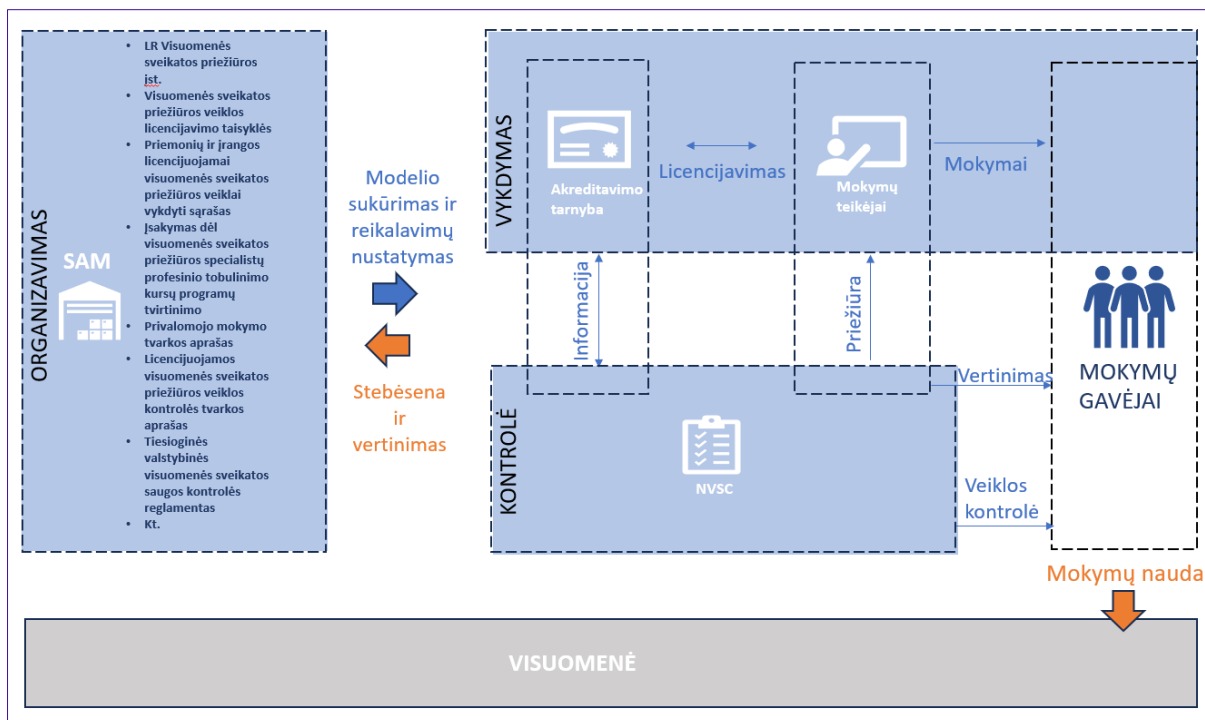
ORGANIZAVIMAS

SAM

- LR Visuomenės sveikatos priežiūros įst.
- Visuomenės sveikatos priežiūros veiklos licencijavimo taisyklės
- Priemonių ir įrangos licencijuojamai visuomenės sveikatos priežiūros veiklai vykdyti sąrašas
- Įsakymas dėl visuomenės sveikatos priežiūros specialistų profesinio tobulinimo kursų programų tvirtinimo
- Privalomojo mokymo tvarkos aprašas
- Licencijuojamos visuomenės sveikatos priežiūros veiklos kontrolės tvarkos aprašas
- Tiesioginės valstybinės visuomenės sveikatos saugos kontrolės reglamentas
- Kt.

Modelio sukūrimas ir reikalavimų nustatymas

Stebėsena ir vertinimas

VYKDYMAS

Akreditavimo tarnyba

Licencijavimas

Mokymų teikėjai

Mokymai

Informacija

Priežiūra

Vertinimas

MOKYMŲ GAVĖJAI

KONTROLĖ

NVSC

Veiklos kontrolė

Mokymų nauda

VISUOMENĖ